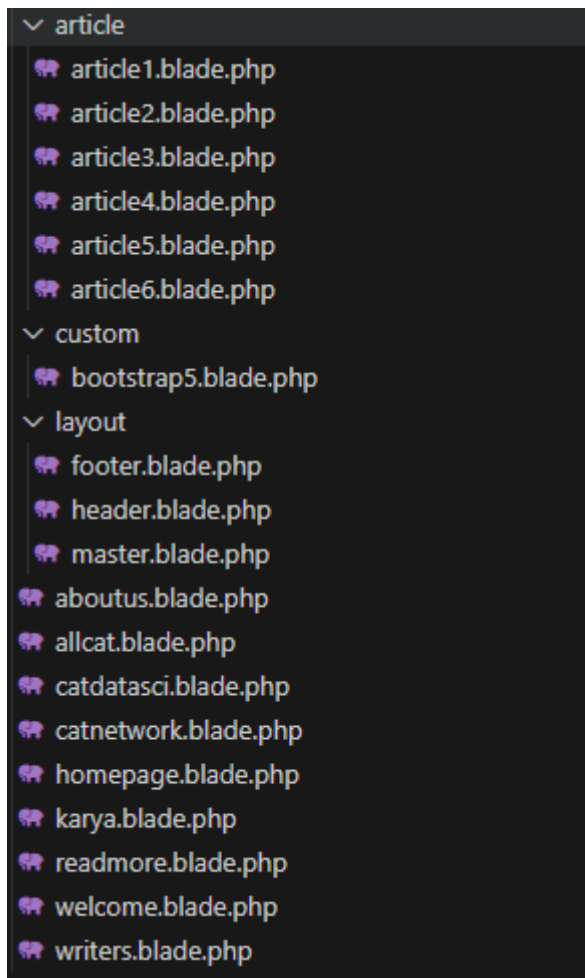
article
article1.blade.php
article2.blade.php
article3.blade.php
article4.blade.php
article5.blade.php
article6.blade.php
custom
bootstrap5.blade.php
layout
footer.blade.php
header.blade.php
master.blade.php
aboutus.blade.php
allcat.blade.php
catdatasci.blade.php
catnetwork.blade.php
homepage.blade.php
karya.blade.php
readmore.blade.php
welcome.blade.php
writers.blade.php